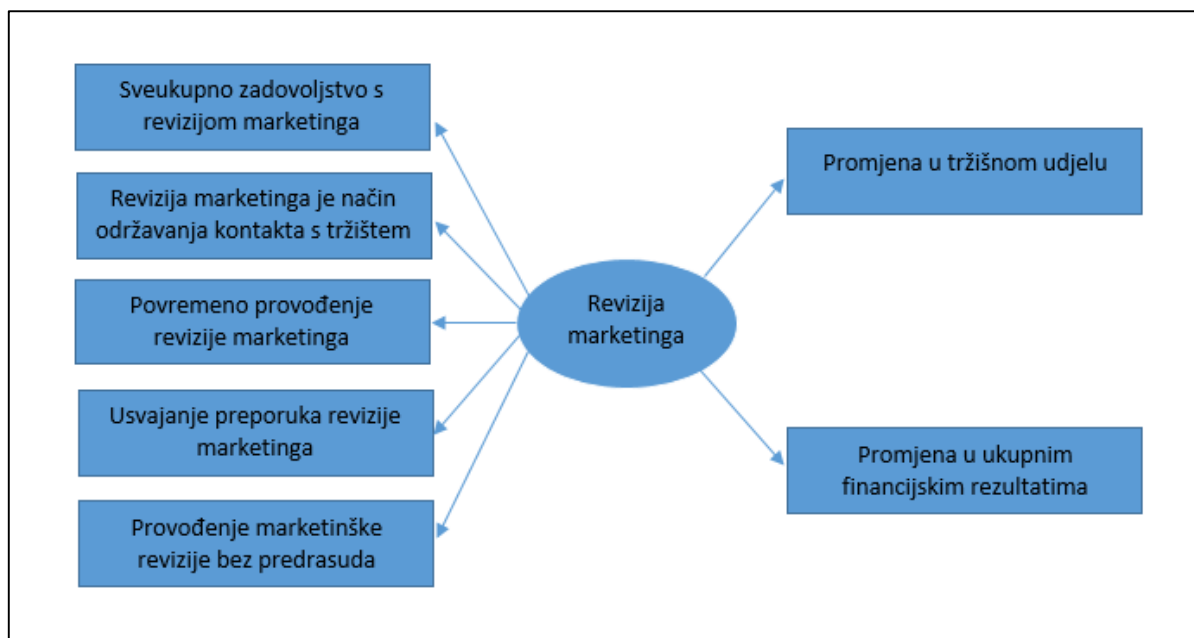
Sveukupno zadovoljstvo s revizijom marketinga

Revizija marketinga je način održavanja kontakta s tržištem

Povremeno provođenje revizije marketinga

Usvajanje preporuka revizije marketinga

Provođenje marketinške revizije bez predrasuda

Revizija marketinga

Promjena u tržišnom udjelu

Promjena u ukupnim financijskim rezultatima